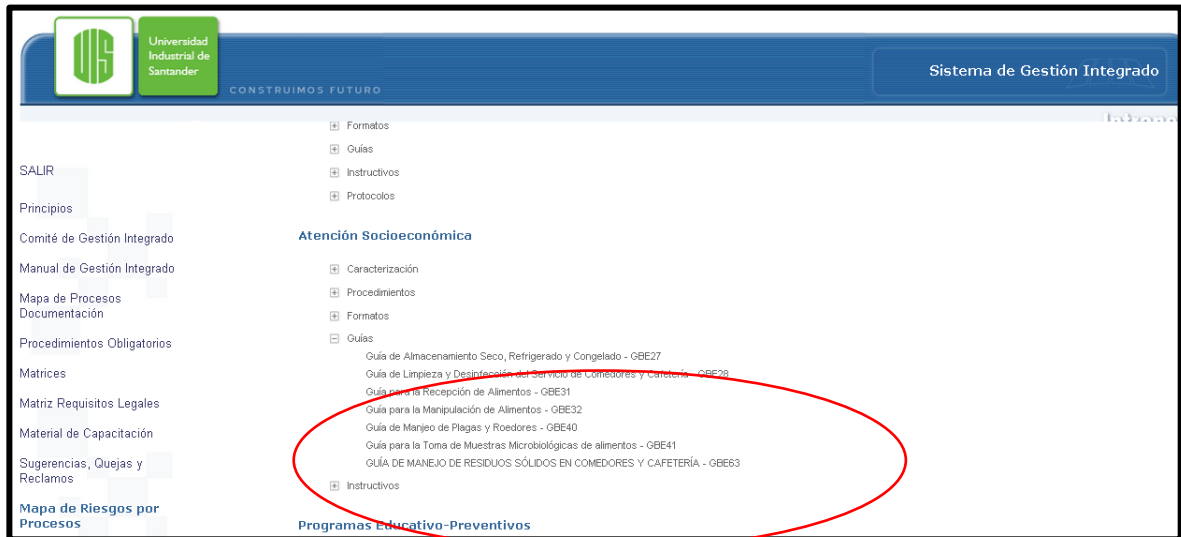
UIS

Universidad Industrial de Santander

CONSTRUIMOS FUTURO

Sistema de Gestión Integrado

SALIR

Principios

Comité de Gestión Integrado

Manual de Gestión Integrado

Mapa de Procesos Documentación

Procedimientos Obligatorios

Matrices

Matriz Requisitos Legales

Material de Capacitación

Sugerencias, Quejas y Reclamos

Mapa de Riesgos por Procesos

Formatos

Guías

Instructivos

Protocolos

Atención Socioeconómica

Caracterización

Procedimientos

Formatos

Guías

Guía de Almacenamiento Seco, Refrigerado y Congelado - GBE27

Guía de Limpieza y Desinfección del Servicio de Comedores y Cafetería - GBE28

Guía para la Recepción de Alimentos - GBE31

Guía para la Manipulación de Alimentos - GBE32

Guía de Manjeo de Plagas y Roedores - GBE40

Guía para la Toma de Muestras Microbiológicas de alimentos - GBE41

GUÍA DE MANEJO DE RESIDUOS SÓLIDOS EN COMEDORES Y CAFETERÍA - GBE63

Instructivos

Programas Educativo-Preventivos